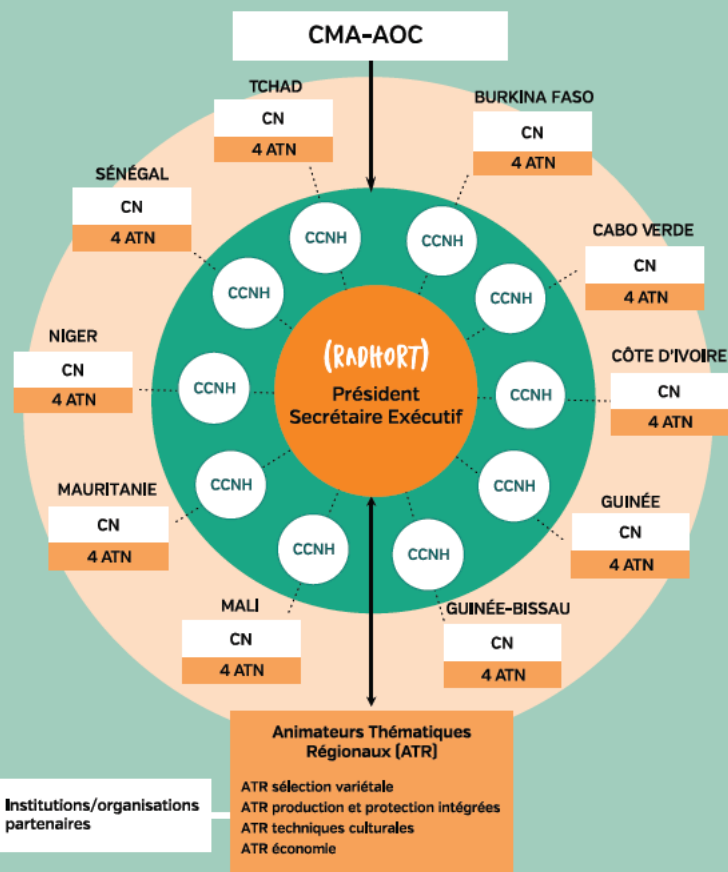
CMA-AOC

TCHAD
CN
4 ATN

BURKINA FASO
CN
4 ATN

SÉNÉGAL
CN
4 ATN

CABO VERDE
CN
4 ATN

NIGER
CN
4 ATN

CÔTE D'IVOIRE
CN
4 ATN

MAURITANIE
CN
4 ATN

GUINÉE
CN
4 ATN

MALI
CN
4 ATN

GUINÉE-BISSAU
CN
4 ATN

CCNH
CCNH
CCNH
CCNH
CCNH
CCNH
CCNH
CCNH
CCNH
CCNH

(RADHORT)
Président
Secrétaire Exécutif

Animateurs Thématiques Régionaux (ATR)

ATR sélection variétale
ATR production et protection intégrées
ATR techniques culturales
ATR économie

Institutions/organisations partenaires